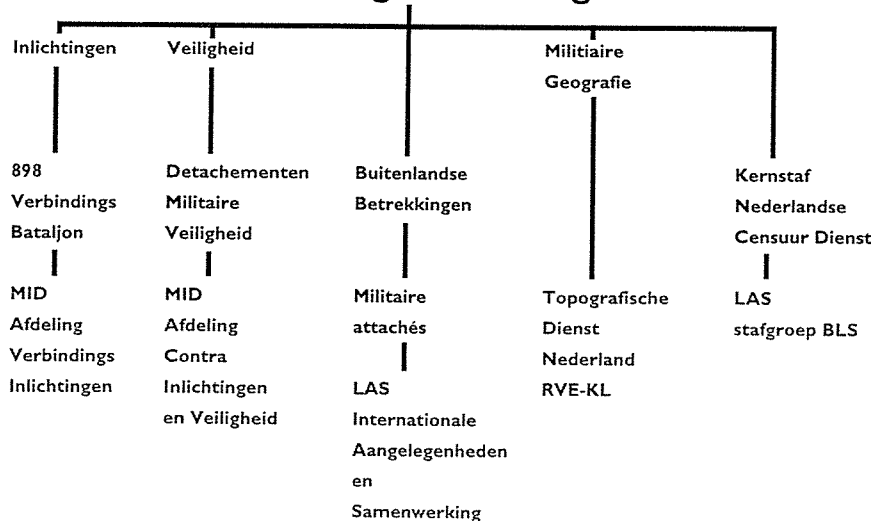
Inlichtingen

898
Verbindings
Bataljon

MID
Afdeling
Verbindings
Inlichtingen

Veiligheid

Detachementen
Militaire
Veiligheid

MID
Afdeling
Contra
Inlichtingen
en Veiligheid

Buitenlandse
Betrekkingen

Militaire
attachés

LAS
Internationale
Aangelegenheden
en
Samenwerking

Militiaire
Geografie

Topografische
Dienst
Nederland
RVE-KL

Kernstaf
Nederlandse
Censuur Dienst

LAS
stafgroep BLS